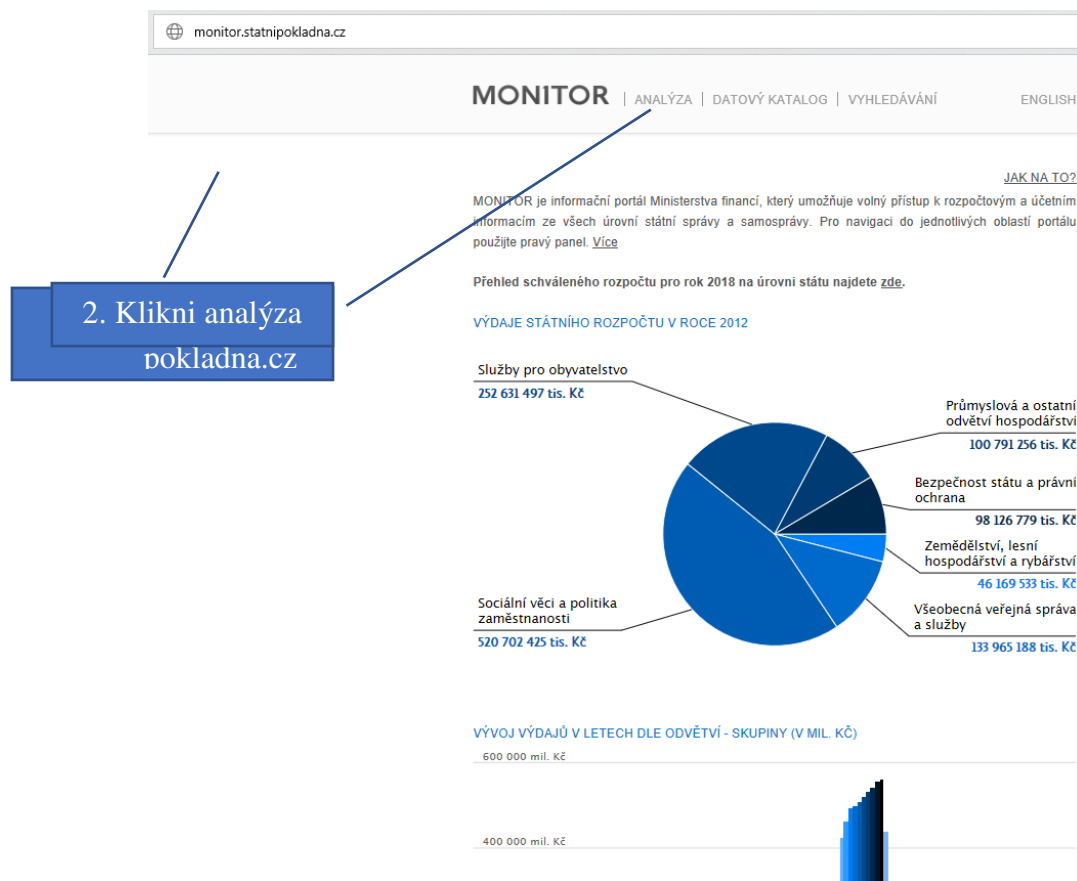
monitor.statnipokladna.cz

MONITOR | ANALÝZA | DATOVÝ KATALOG | VYHLEDÁVÁNÍ ENGLISH

JAK NA TO?

MONITOR je informační portál Ministerstva financí, který umožňuje volný přístup k rozpočtovým a účetním informacím ze všech úrovní státní správy a samosprávy. Pro navigaci do jednotlivých oblastí portálu použijte pravý panel. Více

Přehled schváleného rozpočtu pro rok 2018 na úrovni státu najdete zde.

2. Klikni analýza

pokladna.cz

VÝDAJE STÁTNÍHO ROZPOČTU V ROCE 2012

Služby pro obyvatelstvo
252 631 497 tis. Kč

Průmyslová a ostatní odvětví hospodářství
100 791 256 tis. Kč

Bezpečnost státu a právní ochrana
98 126 779 tis. Kč

Zemědělství, lesní hospodářství a rybářství
46 169 533 tis. Kč

Sociální věci a politika zaměstnanosti
520 702 425 tis. Kč

Všeobecná veřejná správa a služby
133 965 188 tis. Kč

VÝVOJ VÝDAJŮ V LETECH DLE ODVĚTVÍ - SKUPINY (V MIL. KČ)

600 000 mil. Kč

400 000 mil. Kč